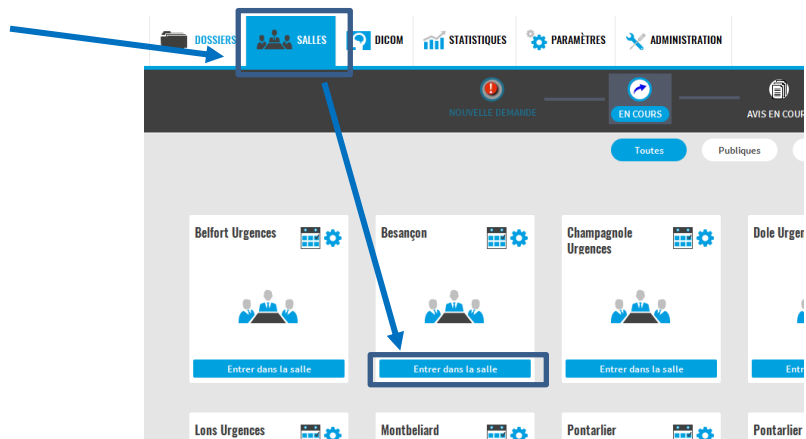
DOSSIERS SALLES DICOM STATISTIQUES PARAMÈTRES ADMINISTRATION

NOUVELLE DEMANDE EN COURS AVIS EN COUR

Toutes Publiques

Belfort Urgences

Entrer dans la salle

Besançon

Entrer dans la salle

Champagnole Urgences

Entrer dans la salle

Dole Urgen

Lons Urgences

Montbeliard

Pontarlier

Pontarlier